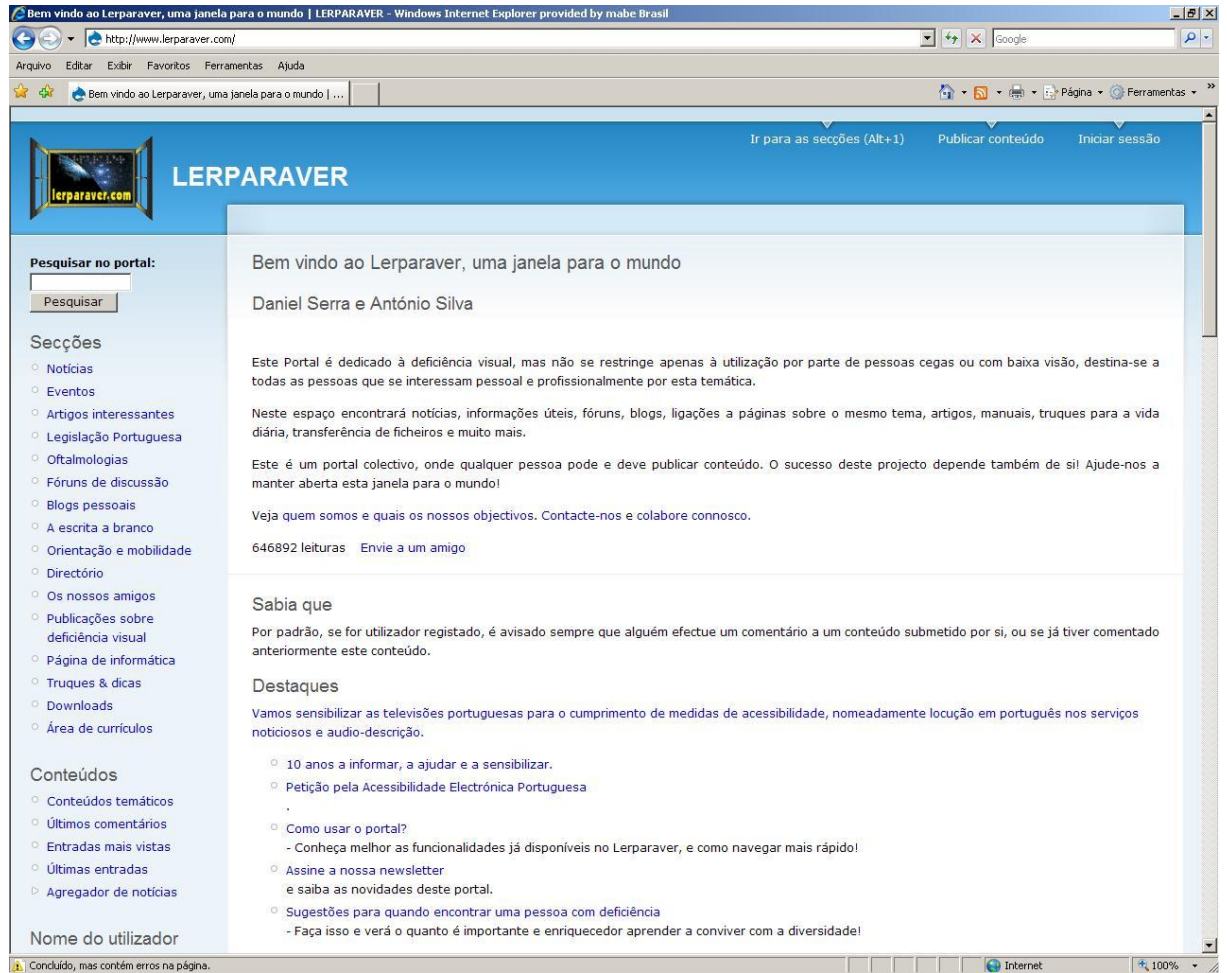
Bem vindo ao Lerparaver, uma janela para o mundo | LERPARAVER - Windows Internet Explorer provided by mabe Brasil

http://www.lerparaver.com/

Google

Arquivo Editar Exibir Favoritos Ferramentas Ajuda

Bem vindo ao Lerparaver, uma janela para o mundo | ...

Página Ferramentas

lerparaver.com

LERPARAVER

Ir para as secções (Alt+1) Publicar conteúdo Iniciar sessão

Pesquisar no portal:

Pesquisar

Secções

Notícias
Eventos
Artigos interessantes
Legislação Portuguesa
Oftalmologias
Fóruns de discussão
Blogs pessoais
A escrita a branco
Orientação e mobilidade
Directório
Os nossos amigos
Publicações sobre deficiência visual
Página de informática
Truques & dicas
Downloads
Área de currículos

Conteúdos

Conteúdos temáticos
Últimos comentários
Entradas mais vistas
Últimas entradas
Agregador de notícias

Nome do utilizador

Bem vindo ao Lerparaver, uma janela para o mundo

Daniel Serra e António Silva

Este Portal é dedicado à deficiência visual, mas não se restringe apenas à utilização por parte de pessoas cegas ou com baixa visão, destina-se a todas as pessoas que se interessam pessoal e profissionalmente por esta temática.

Neste espaço encontrará notícias, informações úteis, fóruns, blogs, ligações a páginas sobre o mesmo tema, artigos, manuais, truques para a vida diária, transferência de ficheiros e muito mais.

Este é um portal colectivo, onde qualquer pessoa pode e deve publicar conteúdo. O sucesso deste projecto depende também de si! Ajude-nos a manter aberta esta janela para o mundo!

Veja quem somos e quais os nossos objectivos. Contacte-nos e colabore connosco.

646892 leituras Envie a um amigo

Sabia que

Por padrão, se for utilizador registado, é avisado sempre que alguém efectue um comentário a um conteúdo submetido por si, ou se já tiver comentado anteriormente este conteúdo.

Destaques

Vamos sensibilizar as televisões portuguesas para o cumprimento de medidas de acessibilidade, nomeadamente locução em português nos serviços noticiosos e audio-descrição.

10 anos a informar, a ajudar e a sensibilizar.
Petição pela Acessibilidade Electrónica Portuguesa
.
Como usar o portal?
- Conheça melhor as funcionalidades já disponíveis no Lerparaver, e como navegar mais rápido!
Assine a nossa newsletter
e saiba as novidades deste portal.
Sugestões para quando encontrar uma pessoa com deficiência
- Faça isso e verá o quanto é importante e enriquecedor aprender a conviver com a diversidade!

Concluído, mas contém erros na página.

Internet

100%